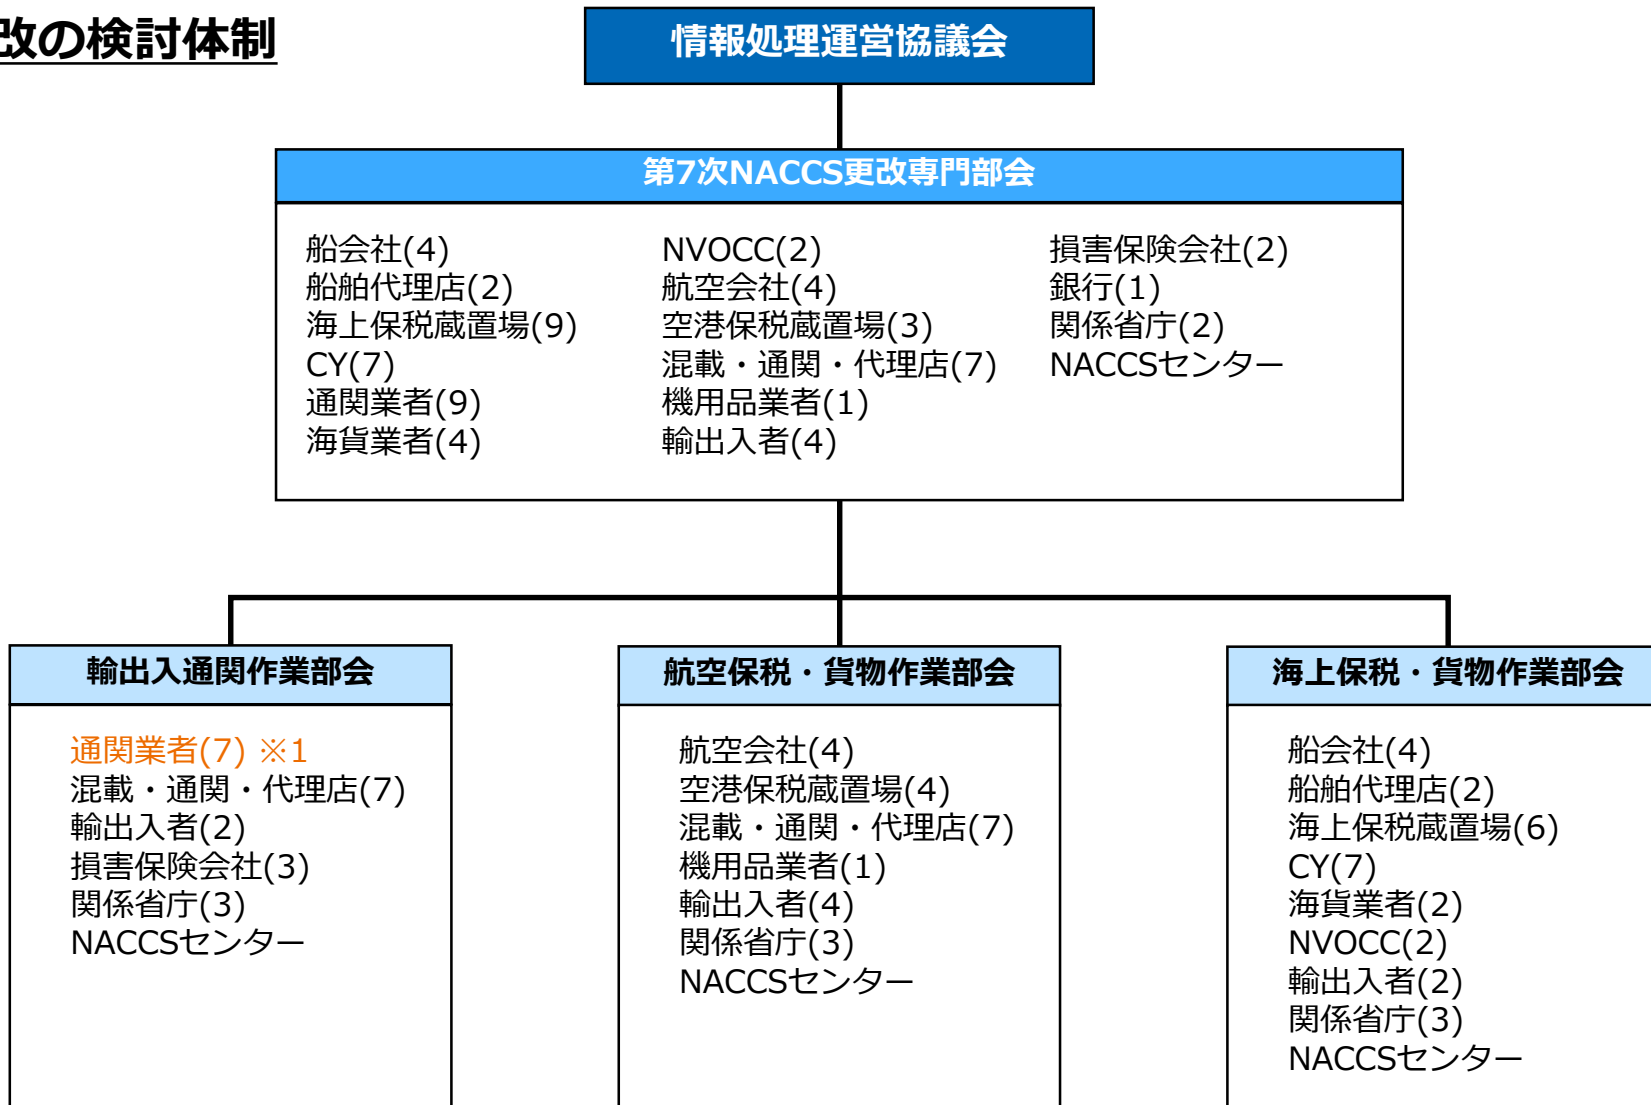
改の検討体制

情報処理運営協議会

第7次NACCS更改専門部会

船会社(4)
船舶代理店(2)
海上保税蔵置場(9)
CY(7)
通関業者(9)
海貨業者(4)

NVOCC(2)
航空会社(4)
空港保税蔵置場(3)
混載・通関・代理店(7)
機用品業者(1)
輸出入者(4)

損害保険会社(2)
銀行(1)
関係省庁(2)
NACCSセンター

輸出入通関作業部会

通関業者(7) ※1
混載・通関・代理店(7)
輸出入者(2)
損害保険会社(3)
関係省庁(3)
NACCSセンター

航空保税・貨物作業部会

航空会社(4)
空港保税蔵置場(4)
混載・通関・代理店(7)
機用品業者(1)
輸出入者(4)
関係省庁(3)
NACCSセンター

海上保税・貨物作業部会

船会社(4)
船舶代理店(2)
海上保税蔵置場(6)
CY(7)
海貨業者(2)
NVOCC(2)
輸出入者(2)
関係省庁(3)
NACCSセンター